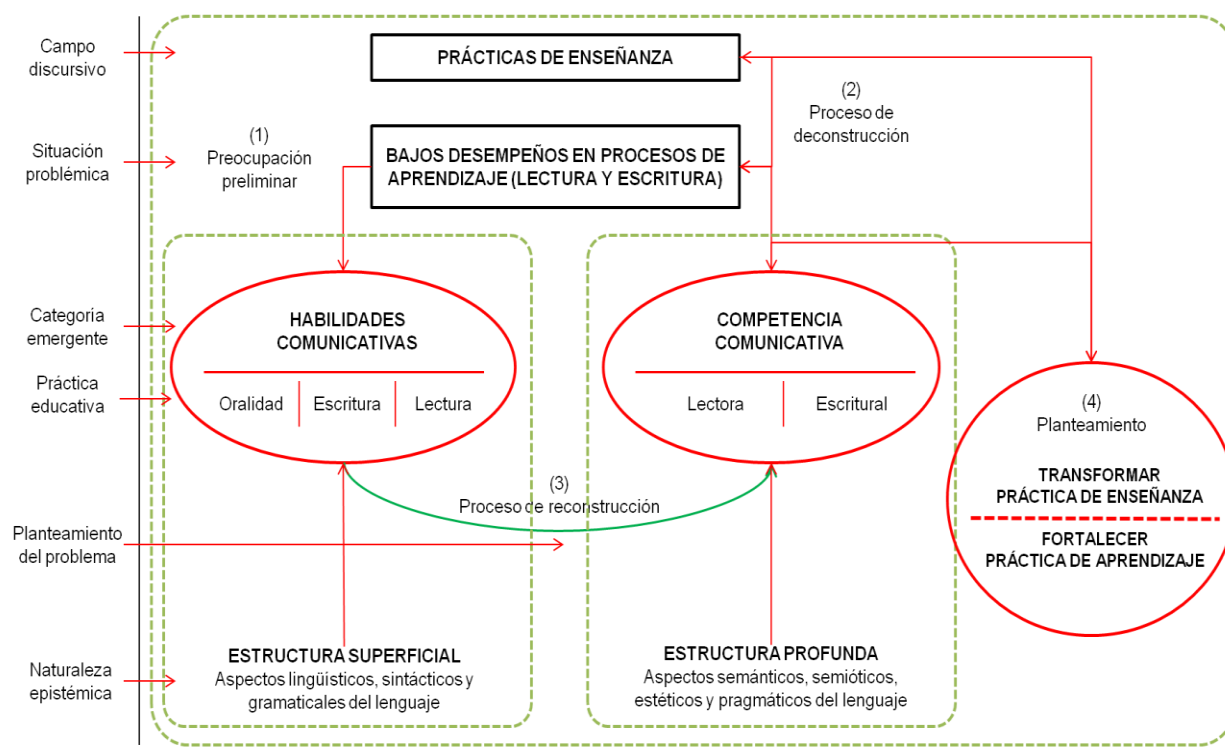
Campo discursivo

PRÁCTICAS DE ENSEÑANZA

(2)
Proceso de deconstrucción

Situación problémica

(1)
Preocupación preliminar

BAJOS DESEMPEÑOS EN PROCESOS DE APRENDIZAJE (LECTURA Y ESCRITURA)

Categoría emergente

Práctica educativa

HABILIDADES COMUNICATIVAS

Oralidad | Escritura | Lectura

COMPETENCIA COMUNICATIVA

Lectora | Escritural

(4)
Planteamiento

TRANSFORMAR PRÁCTICA DE ENSEÑANZA

FORTALECER PRÁCTICA DE APRENDIZAJE

(3)
Proceso de reconstrucción

Planteamiento del problema

Naturaleza epistémica

ESTRUCTURA SUPERFICIAL
Aspectos lingüísticos, sintácticos y gramaticales del lenguaje

ESTRUCTURA PROFUNDA
Aspectos semánticos, semióticos, estéticos y pragmáticos del lenguaje